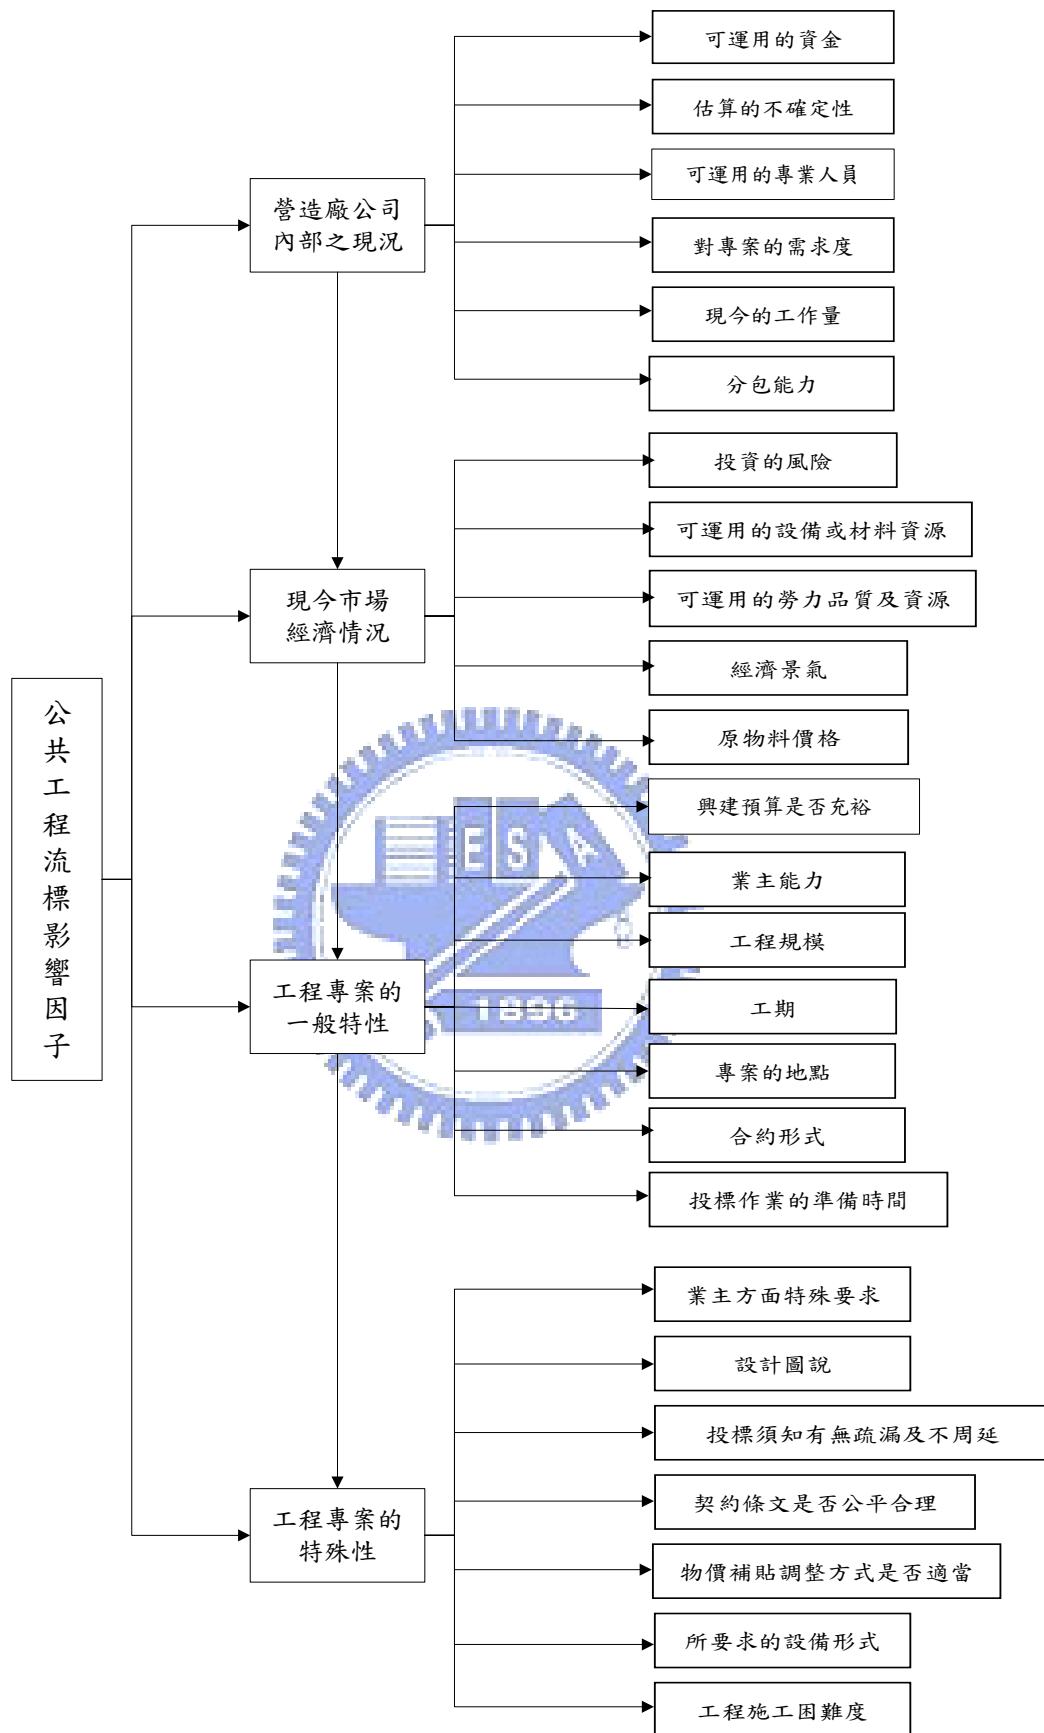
公共工程流標影響因子

營造廠公司內部之現況

可運用的資金
估算的不確定性
可運用的專業人員
對專案的需求度
現今的工作量
分包能力

現今市場經濟情況

投資的風險
可運用的設備或材料資源
可運用的勞力品質及資源
經濟景氣
原物料價格

工程專案的一般特性

興建預算是否充裕
業主能力
工程規模
工期
專案的地點
合約形式
投標作業的準備時間

工程專案的特殊性

業主方面特殊要求
設計圖說
投標須知有無疏漏及不周延
契約條文是否公平合理
物價補貼調整方式是否適當
所要求的設備形式
工程施工困難度

ES A
1896